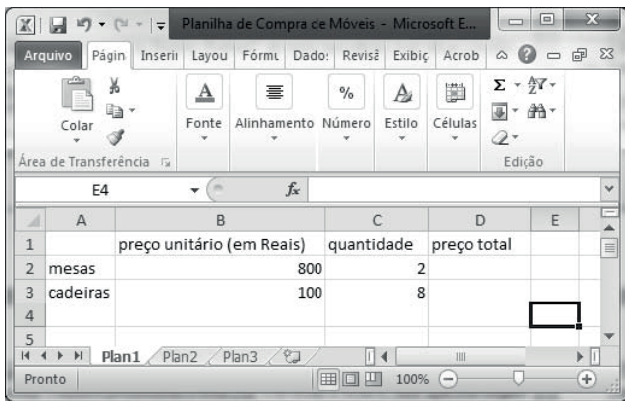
Planilha de Compra ce Móveis - Microsoft E...

Arquivo | Págin | Inseri | Layou | Fórmu | Dado: | Revisã | Exibiç | Acrob

Colar
Fonte
Alinhamento
Número
Estilo
Células
Área de Transferência
Edição

E4
$f_x$

| | A | B | C | D | E |
|---|---|---|---|---|---|
| 1 | | preço unitário (em Reais) | quantidade | preço total | |
| 2 | mesas | 800 | 2 | | |
| 3 | cadeiras | 100 | 8 | | |
| 4 | | | | | |
| 5 | | | | | |

Plan1 | Plan2 | Plan3

Pronto
100%